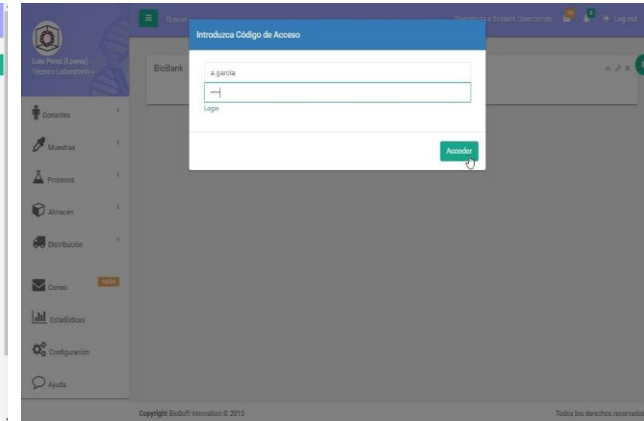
Luis Perez (Lperez)
Tecnico Laboratorio

Buscar

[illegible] a Sistema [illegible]

Log out

Introduzca Código de Acceso

a.garcia

Login

Acceder

BioBank

Donantes

Muestras

Procesos

Almacén

Distribución

Correo

NEW

Estadísticas

Configuración

Ayuda

Copyright BioSoft Innovation © 2015

Todos los derechos reservados